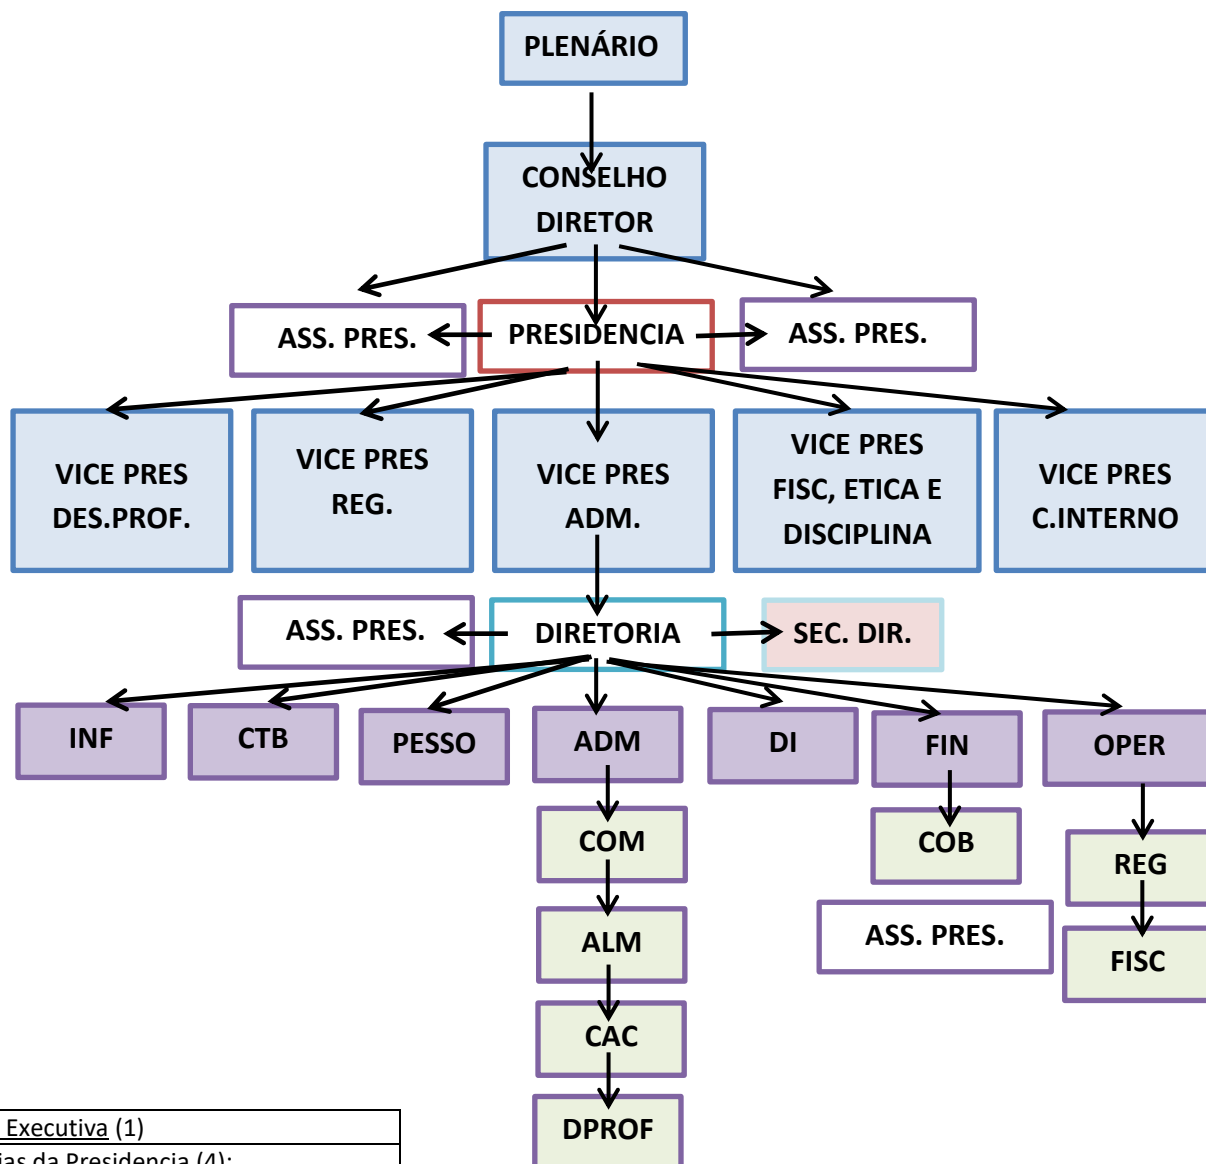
PLENÁRIO

CONSELHO DIRETOR

ASS. PRES.

PRESIDENCIA

ASS. PRES.

VICE PRES DES.PROF.

VICE PRES REG.

VICE PRES ADM.

VICE PRES FISC, ETICA E DISCIPLINA

VICE PRES C.INTERNO

ASS. PRES.

DIRETORIA

SEC. DIR.

INF

CTB

PESSO

ADM

DI

FIN

OPER

COM

ALM

CAC

DPROF

COB

ASS. PRES.

REG

FISC

Executiva (1)

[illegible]ias da Presidencia (4):